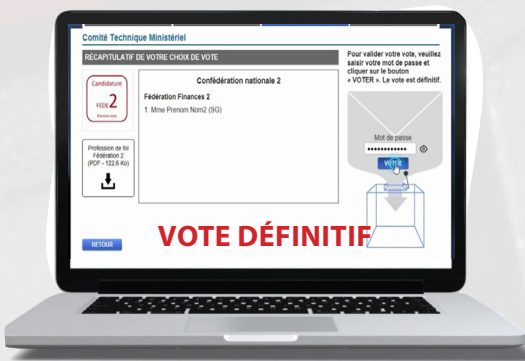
Comité Technique Ministériel

RÉCAPITULATIF DE VOTRE CHOIX DE VOTE

Candidature
FEDE 2
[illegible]

Confédération nationale 2

Fédération Finances 2

1. Mme Prenom Nom2 (SG)

Profession de foi Fédération 2 (PDF - 122,6 Ko)

Pour valider votre vote, veuillez saisir votre mot de passe et cliquer sur le bouton « VOTER ». Le vote est définitif.

Mot de passe

VOTER

RETOUR

VOTE DÉFINITIF